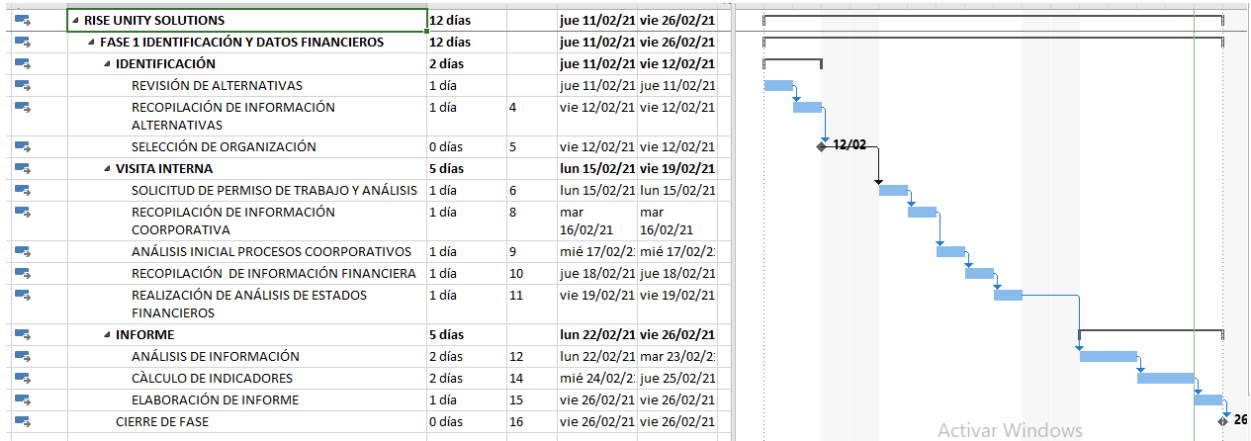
| | Nombre | Duración | Predecesoras | Comienzo | Fin |
|---|---|---|---|---|---|
| | ◢ RISE UNITY SOLUTIONS | 12 días | | jue 11/02/21 | vie 26/02/21 |
| | ◢ FASE 1 IDENTIFICACIÓN Y DATOS FINANCIEROS | 12 días | | jue 11/02/21 | vie 26/02/21 |
| | ◢ IDENTIFICACIÓN | 2 días | | jue 11/02/21 | vie 12/02/21 |
| | REVISIÓN DE ALTERNATIVAS | 1 día | | jue 11/02/21 | jue 11/02/21 |
| | RECOPILACIÓN DE INFORMACIÓN ALTERNATIVAS | 1 día | 4 | vie 12/02/21 | vie 12/02/21 |
| | SELECCIÓN DE ORGANIZACIÓN | 0 días | 5 | vie 12/02/21 | vie 12/02/21 |
| | ◢ VISITA INTERNA | 5 días | | lun 15/02/21 | vie 19/02/21 |
| | SOLICITUD DE PERMISO DE TRABAJO Y ANÁLISIS | 1 día | 6 | lun 15/02/21 | lun 15/02/21 |
| | RECOPILACIÓN DE INFORMACIÓN COORPORATIVA | 1 día | 8 | mar 16/02/21 | mar 16/02/21 |
| | ANÁLISIS INICIAL PROCESOS COORPORATIVOS | 1 día | 9 | mié 17/02/2: | mié 17/02/2: |
| | RECOPILACIÓN DE INFORMACIÓN FINANCIERA | 1 día | 10 | jue 18/02/21 | jue 18/02/21 |
| | REALIZACIÓN DE ANÁLISIS DE ESTADOS FINANCIEROS | 1 día | 11 | vie 19/02/21 | vie 19/02/21 |
| | ◢ INFORME | 5 días | | lun 22/02/21 | vie 26/02/21 |
| | ANÁLISIS DE INFORMACIÓN | 2 días | 12 | lun 22/02/21 | mar 23/02/2: |
| | CÀLCULO DE INDICADORES | 2 días | 14 | mié 24/02/2: | jue 25/02/21 |
| | ELABORACIÓN DE INFORME | 1 día | 15 | vie 26/02/21 | vie 26/02/21 |
| | CIERRE DE FASE | 0 días | 16 | vie 26/02/21 | vie 26/02/21 |

12/02

26

Activar Windows